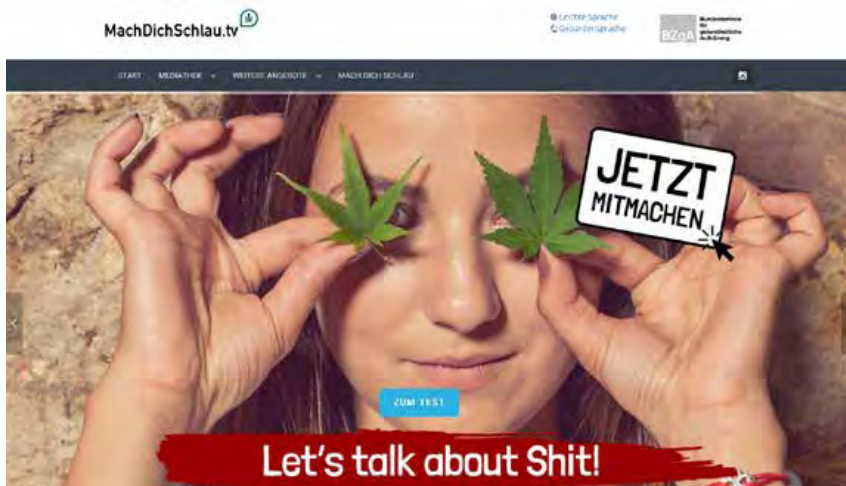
MachDichSchlau.tv

Leichte Sprache
Gebärdensprache

BZgA Bundeszentrale für gesundheitliche Aufklärung

START MEDIATHEK WEITERE ANGEBOTE MACH DICH SCHLAU

JETZT MITMACHEN

ZUM TEST

Let's talk about Shit!